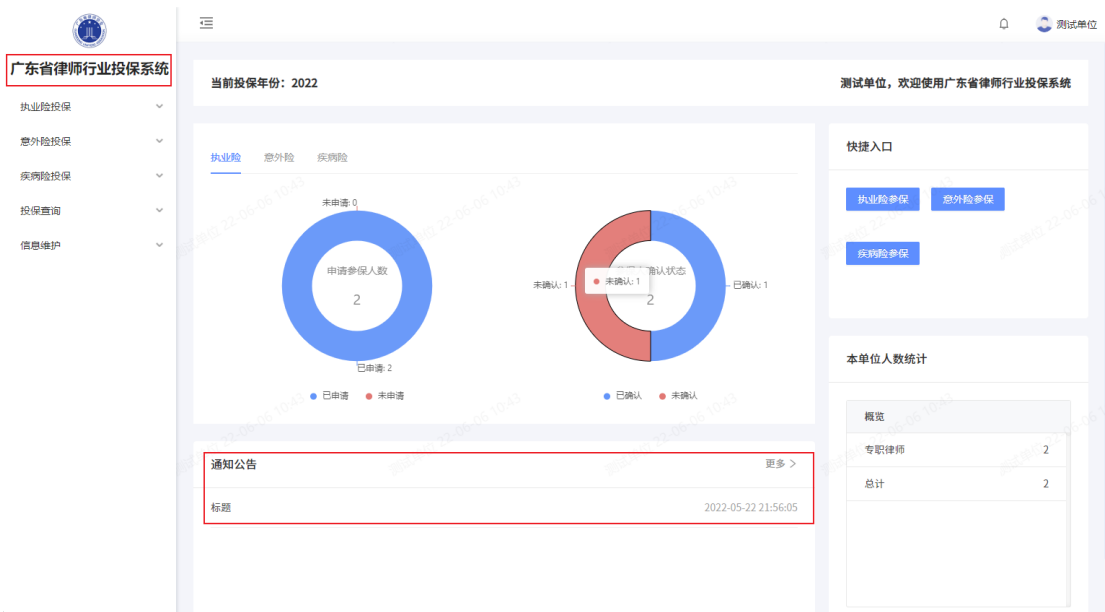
广东省律师行业投保系统

执业险投保
意外险投保
疾病险投保
投保查询
信息维护

测试单位

当前投保年份：2022

测试单位，欢迎使用广东省律师行业投保系统

执业险 意外险 疾病险

未申请: 0
申请参保人数
2
已申请: 2
已申请 未申请

未确认: 1
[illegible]确认状态
未确认: 1
2
已确认: 1
已确认 未确认

快捷入口
执业险参保
意外险参保
疾病险参保

本单位人数统计

| 概览 | |
|---|---|
| 专职律师 | 2 |
| 总计 | 2 |

通知公告
更多 >
标题
2022-05-22 21:56:05

测试单位 22-06-06 10:43